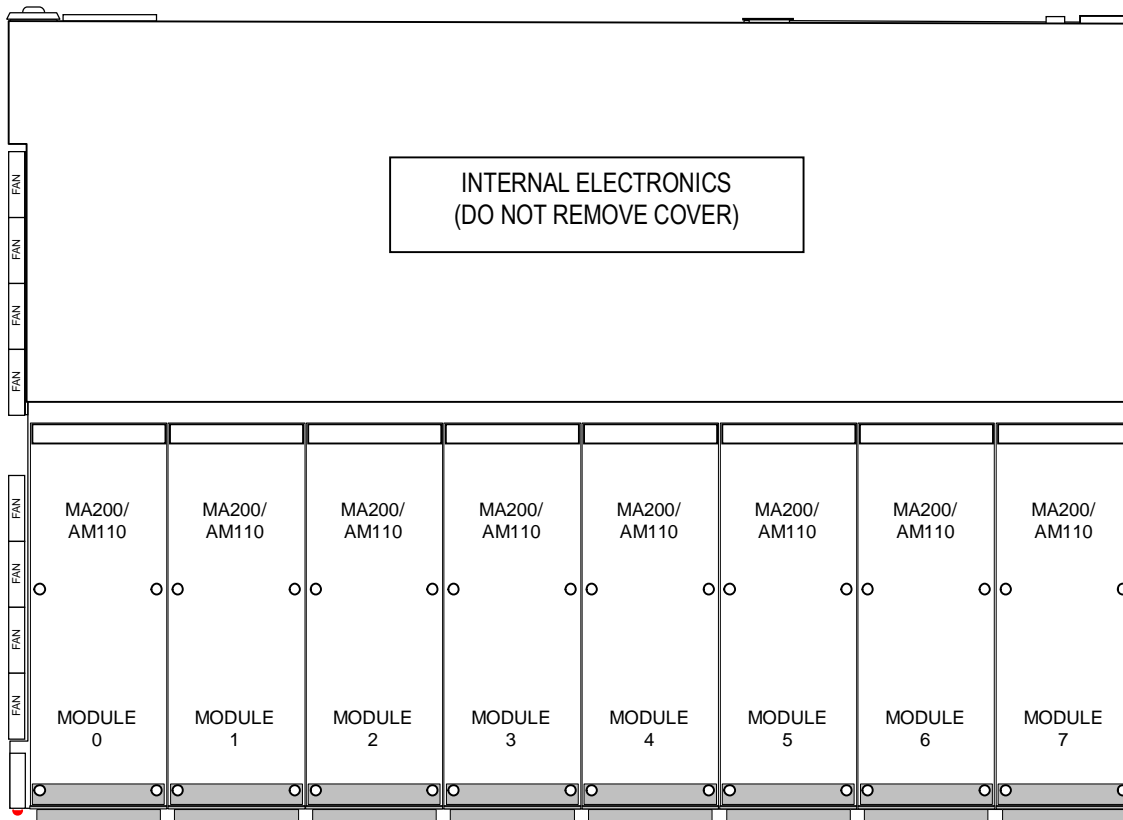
FAN
FAN
FAN
FAN

INTERNAL ELECTRONICS
(DO NOT REMOVE COVER)

FAN
FAN
FAN
FAN

MA200/
AM110

MODULE
0

MA200/
AM110

MODULE
1

MA200/
AM110

MODULE
2

MA200/
AM110

MODULE
3

MA200/
AM110

MODULE
4

MA200/
AM110

MODULE
5

MA200/
AM110

MODULE
6

MA200/
AM110

MODULE
7